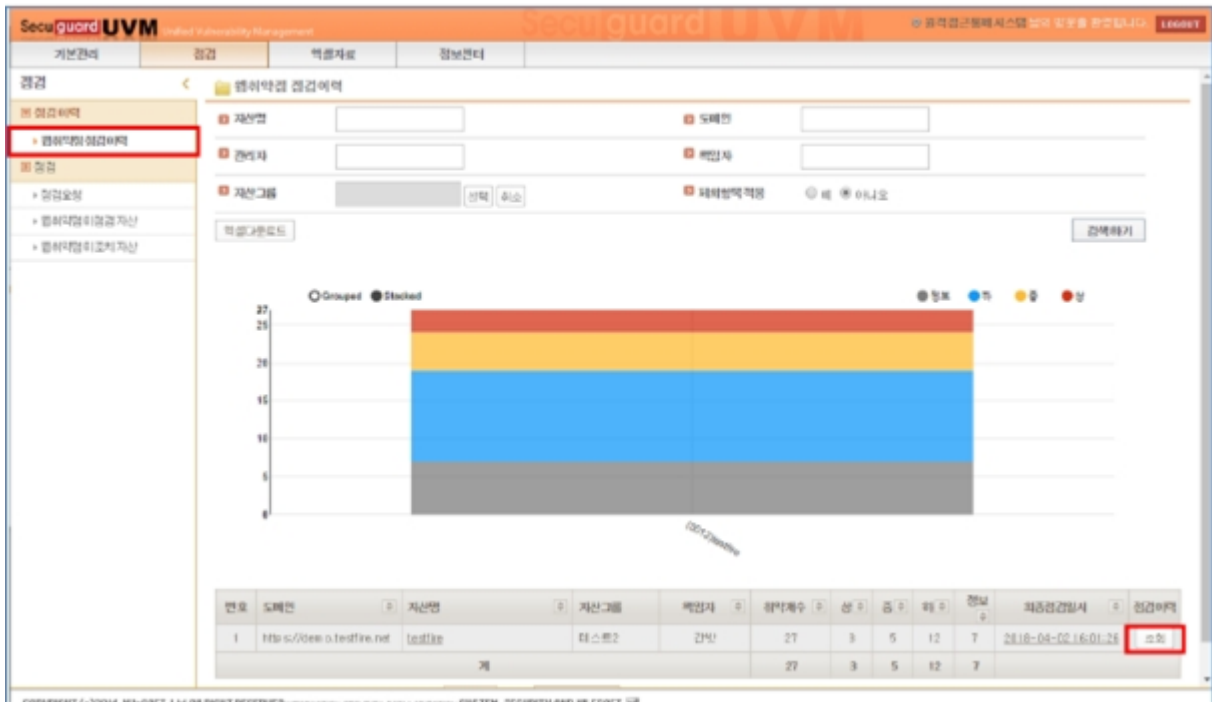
Secuguard UVM Unified Vulnerability Management

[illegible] LOGOUT

기본관리 | 점검 | 엑셀자료 | 정보센터

점검

점검이력

› 웹취약점 점검이력

점검

› 점검요청

› 웹취약점미점검자산

› 웹취약점미조치자산

웹취약점 점검이력

자산명

도메인

관리자

책임자

자산그룹

선택 취소

제외항목적용

예 아니오

엑셀다운로드

검색하기

Grouped Stacked

정보 하 중 상

27
25
20
15
10
5
0

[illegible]

| 번호 | 도메인 | 자산명 | 자산그룹 | 책임자 | 취약개수 | 상 | 중 | 하 | 정보 | 최종점검일시 | 점검이력 |
|---|---|---|---|---|---|---|---|---|---|---|---|
| 1 | https://demo.testfire.net | testfire | 테스트2 | 강인 | 27 | 3 | 5 | 12 | 7 | 2018-04-02 16:01:26 | 조회 |
| | 계 | | | | 27 | 3 | 5 | 12 | 7 | | |

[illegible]